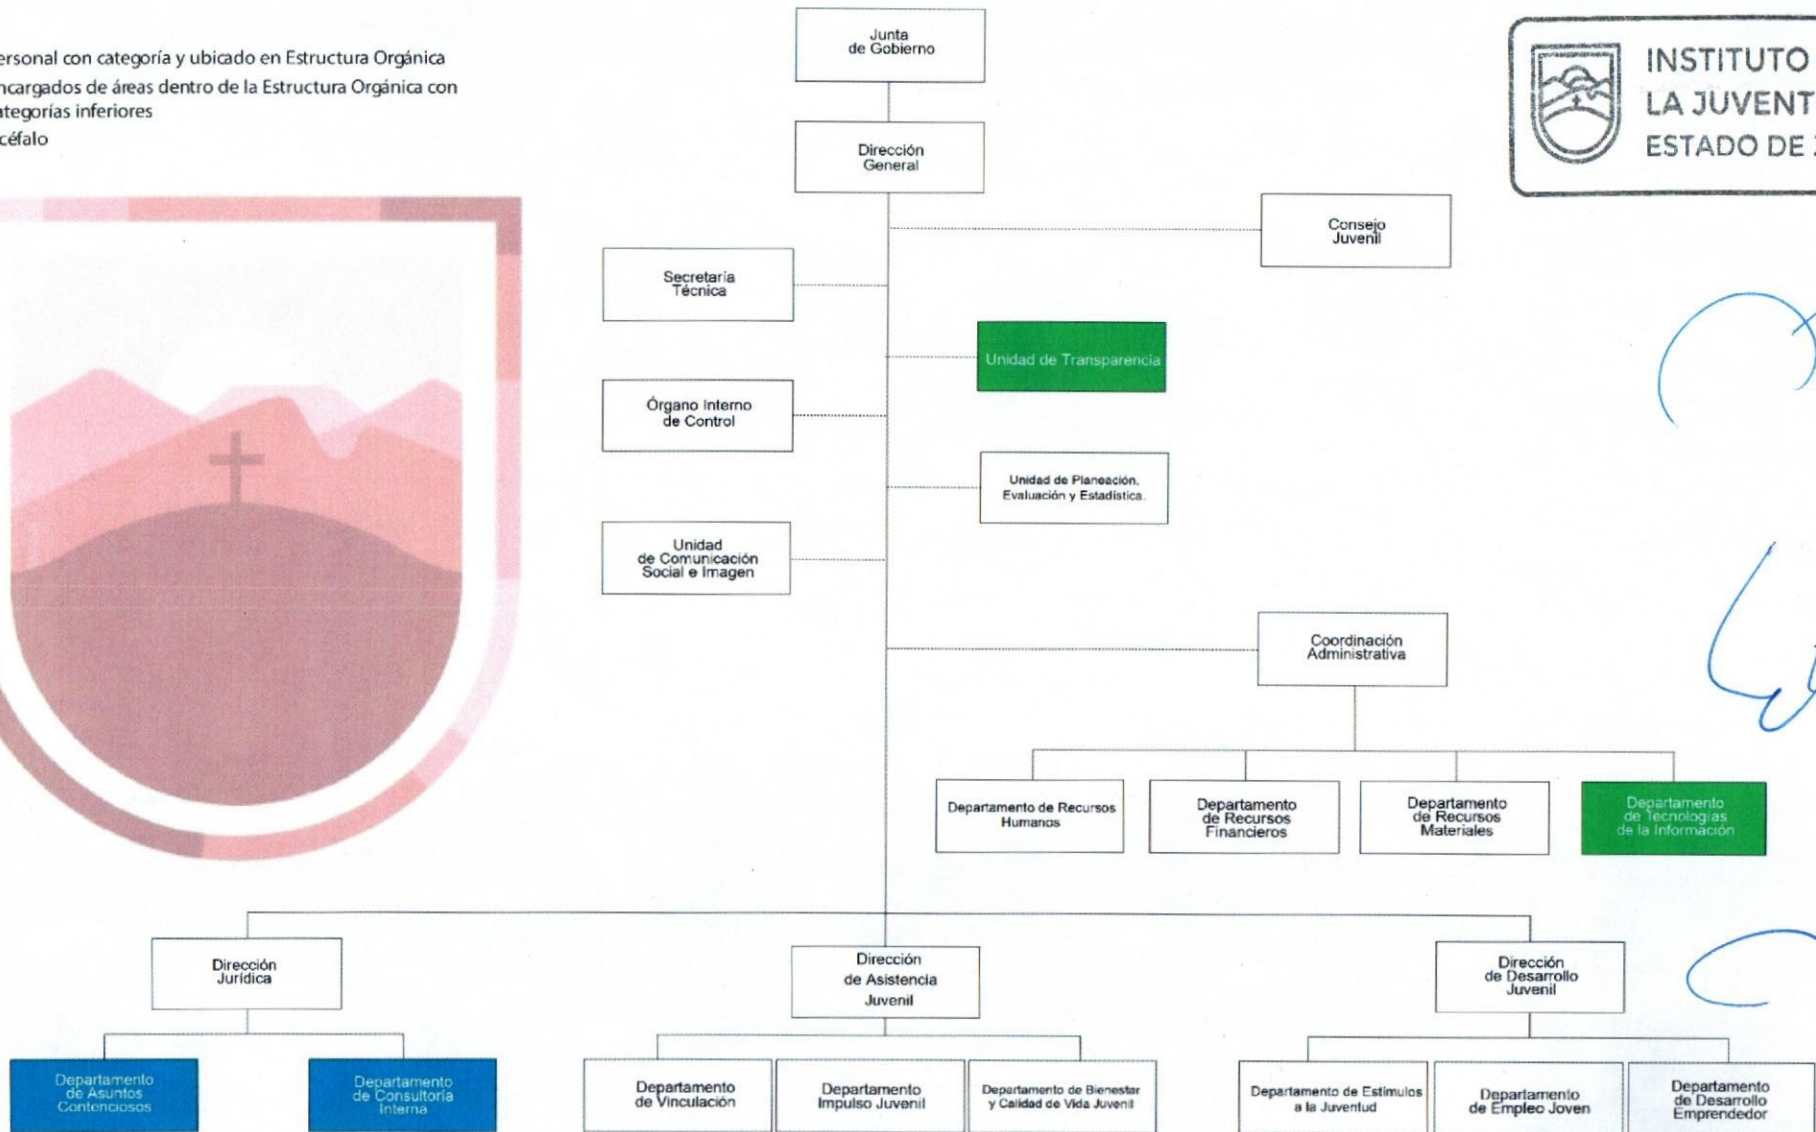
ersonal con categoría y ubicado en Estructura Orgánica
ncargados de áreas dentro de la Estructura Orgánica con ategorías inferiores
céfalo

INSTITUTO
LA JUVENT
ESTADO DE

Junta de Gobierno

Dirección General

Consejo Juvenil

Secretaría Técnica

Unidad de Transparencia

Órgano Interno de Control

Unidad de Planeación, Evaluación y Estadística

Unidad de Comunicación Social e Imagen

Coordinación Administrativa

Departamento de Recursos Humanos

Departamento de Recursos Financieros

Departamento de Recursos Materiales

Departamento de Tecnologías de la Información

Dirección Jurídica

Dirección de Asistencia Juvenil

Dirección de Desarrollo Juvenil

Departamento de Asuntos Contenciosos

Departamento de Consultoría Interna

Departamento de Vinculación

Departamento Impulso Juvenil

Departamento de Bienestar y Calidad de Vida Juvenil

Departamento de Estímulos a la Juventud

Departamento de Empleo Joven

Departamento de Desarrollo Emprendedor